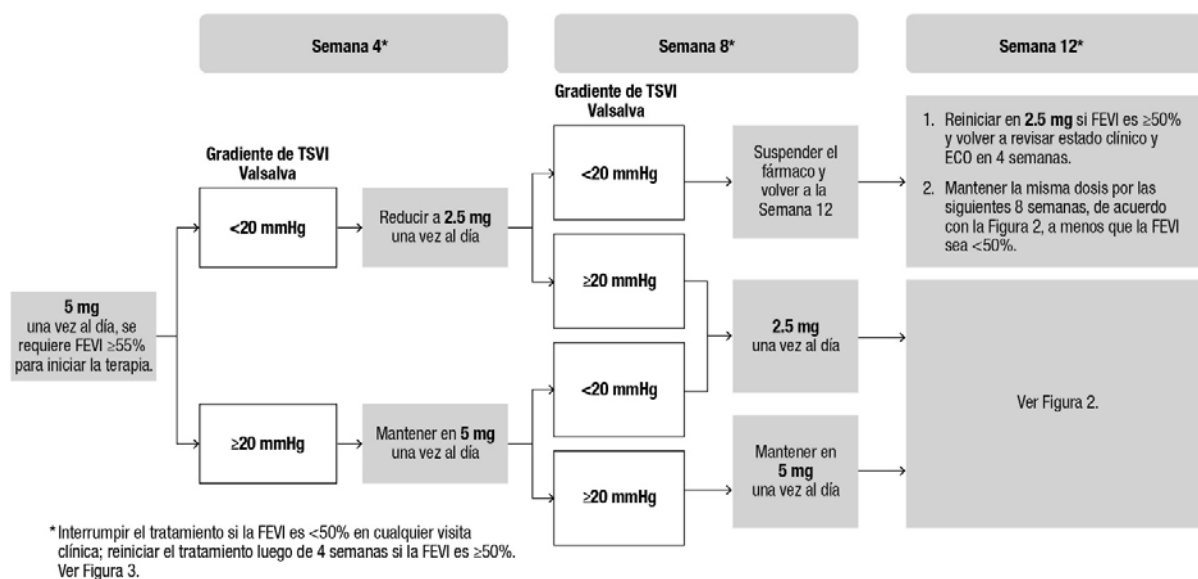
Semana 4*

Semana 8*

Semana 12*

5 mg
una vez al día, se requiere FEVI ≥55% para iniciar la terapia.

Gradiente de TSVI Valsalva

<20 mmHg

Reducir a **2.5 mg** una vez al día

≥20 mmHg

Mantener en **5 mg** una vez al día

Gradiente de TSVI Valsalva

<20 mmHg

≥20 mmHg

<20 mmHg

≥20 mmHg

Suspender el fármaco y volver a la Semana 12

**2.5 mg** una vez al día

Mantener en **5 mg** una vez al día

1. Reiniciar en **2.5 mg** si FEVI es ≥50% y volver a revisar estado clínico y ECO en 4 semanas.

2. Mantener la misma dosis por las siguientes 8 semanas, de acuerdo con la Figura 2, a menos que la FEVI sea <50%.

Ver Figura 2.

* Interrumpir el tratamiento si la FEVI es <50% en cualquier visita clínica; reiniciar el tratamiento luego de 4 semanas si la FEVI es ≥50%. Ver Figura 3.